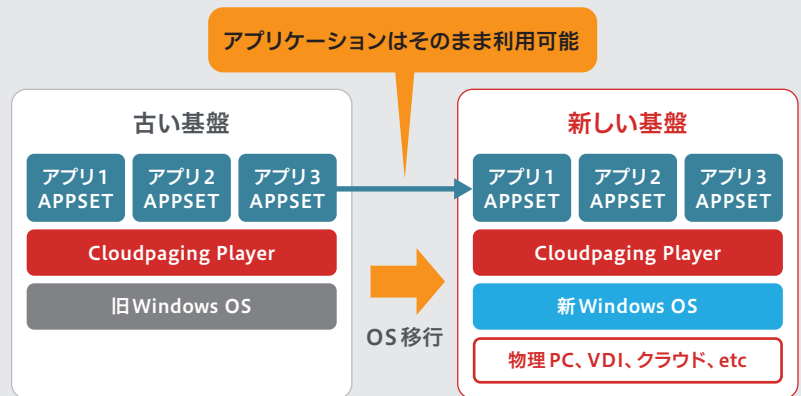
アプリケーションはそのまま利用可能

古い基盤

アプリ1 APPSET

アプリ2 APPSET

アプリ3 APPSET

Cloudpaging Player

旧Windows OS

OS移行

新しい基盤

アプリ1 APPSET

アプリ2 APPSET

アプリ3 APPSET

Cloudpaging Player

新Windows OS

物理PC、VDI、クラウド、etc